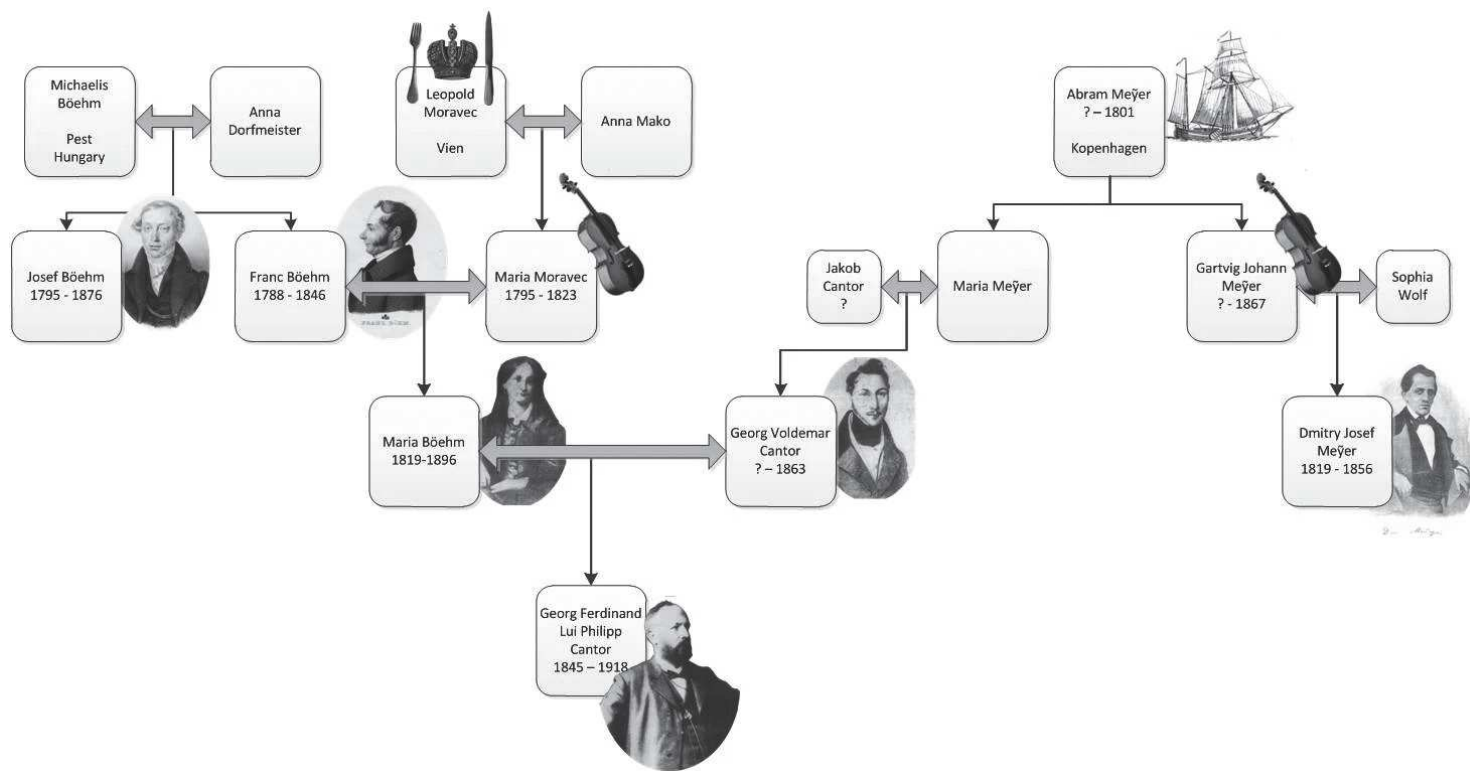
Michaelis Böehm

Pest Hungary

Anna Dorfmeister

Leopold Moravec

Vien

Anna Mako

Abram Meÿer
? – 1801

Kopenhagen

Josef Böehm
1795 - 1876

Franc Böehm
1788 - 1846

Maria Moravec
1795 - 1823

Jakob Cantor
?

Maria Meÿer

Gartvig Johann Meÿer
? - 1867

Sophia Wolf

Maria Böehm
1819-1896

Georg Voldemar Cantor
? – 1863

Dmitry Josef Meÿer
1819 - 1856

Georg Ferdinand Lui Philipp Cantor
1845 – 1918